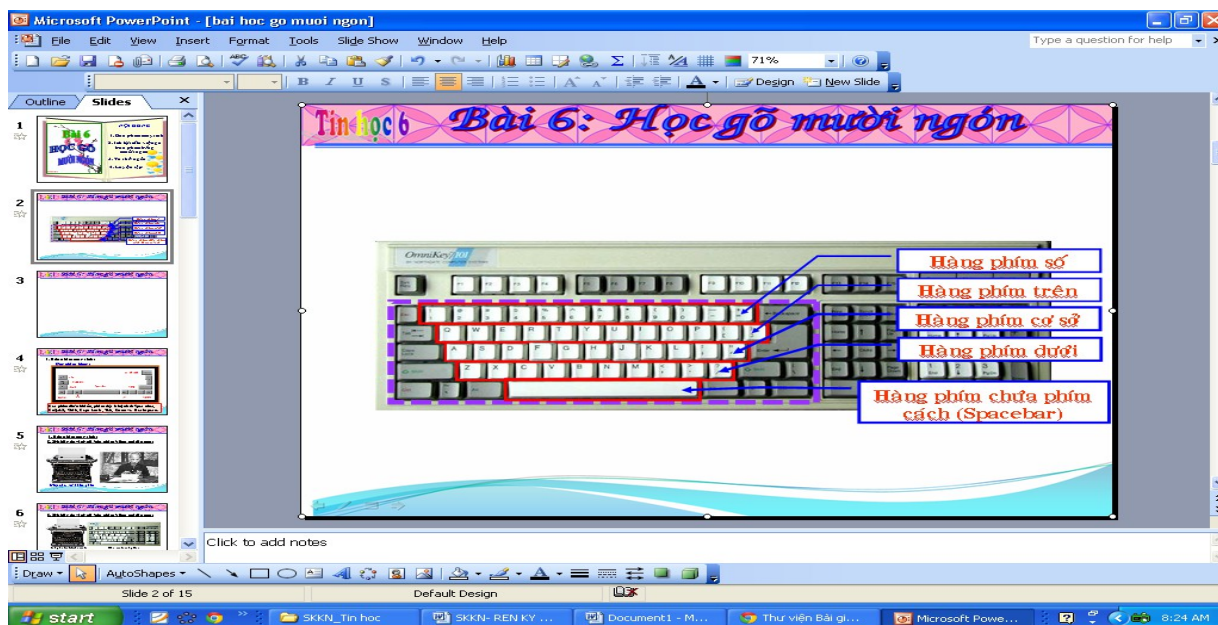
Microsoft PowerPoint - [bai hoc go muoi ngon]

File Edit View Insert Format Tools Slide Show Window Help

Type a question for help

71%

Design New Slide

Outline Slides

1

BÀI 6 HỌC GÕ MƯỜI NGÓN

2

3

4

5

6

Tin học 6 Bài 6: Học gõ mười ngón

OmniKey/101

Hàng phím số

Hàng phím trên

Hàng phím cơ sở

Hàng phím dưới

Hàng phím chứa phím cách (Spacebar)

Click to add notes

Draw AutoShapes

Slide 2 of 15 Default Design

start SKKN_Tin hoc SKKN- REN KY ... Document1 - M... Thư viện Bài gi... Microsoft Powe... 8:24 AM